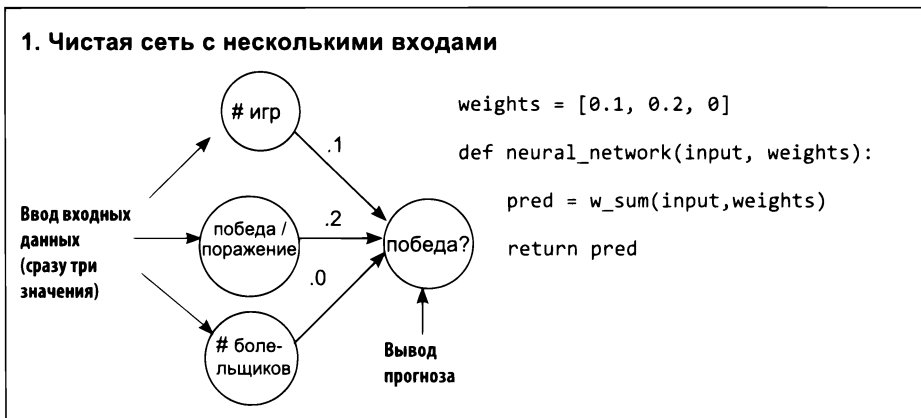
1. Чистая сеть с несколькими входами

# игр

.1

Ввод входных данных (сразу три значения)

победа / поражение

.2

победа?

.0

# болельщиков

Вывод прогноза

weights = [0.1, 0.2, 0]

def neural_network(input, weights):

    pred = w_sum(input,weights)

    return pred